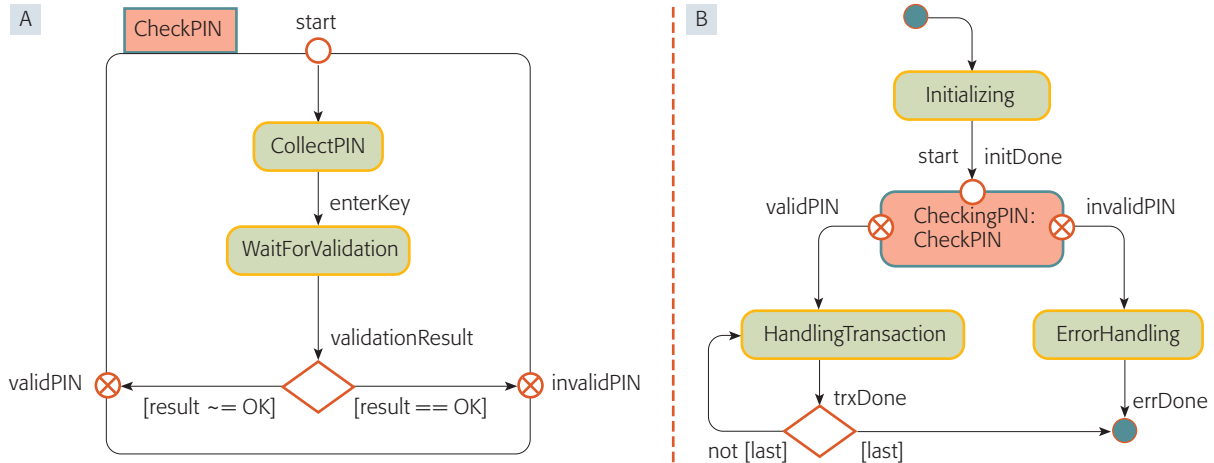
A

CheckPIN

start

CollectPIN

enterKey

WaitForValidation

validationResult

validPIN

invalidPIN

[result ~= OK]

[result == OK]

B

Initializing

start

initDone

validPIN

CheckingPIN: CheckPIN

invalidPIN

HandlingTransaction

ErrorHandling

trxDone

errDone

not [last]

[last]